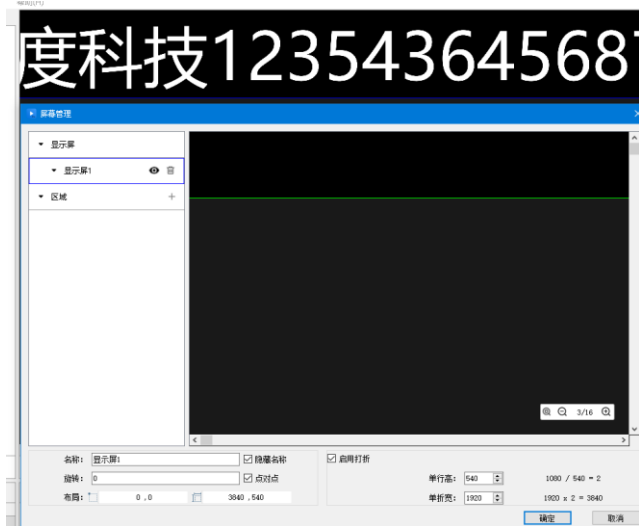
度科技12354364568

屏幕管理

显示屏

显示屏1

区域

3/16

名称: 显示屏1

隐藏名称

旋转: 0

点对点

布局: 0 , 0

3840 , 540

启用打折

单行高: 540

1080 / 540 = 2

单折宽: 1920

1920 x 2 = 3840

确定

取消